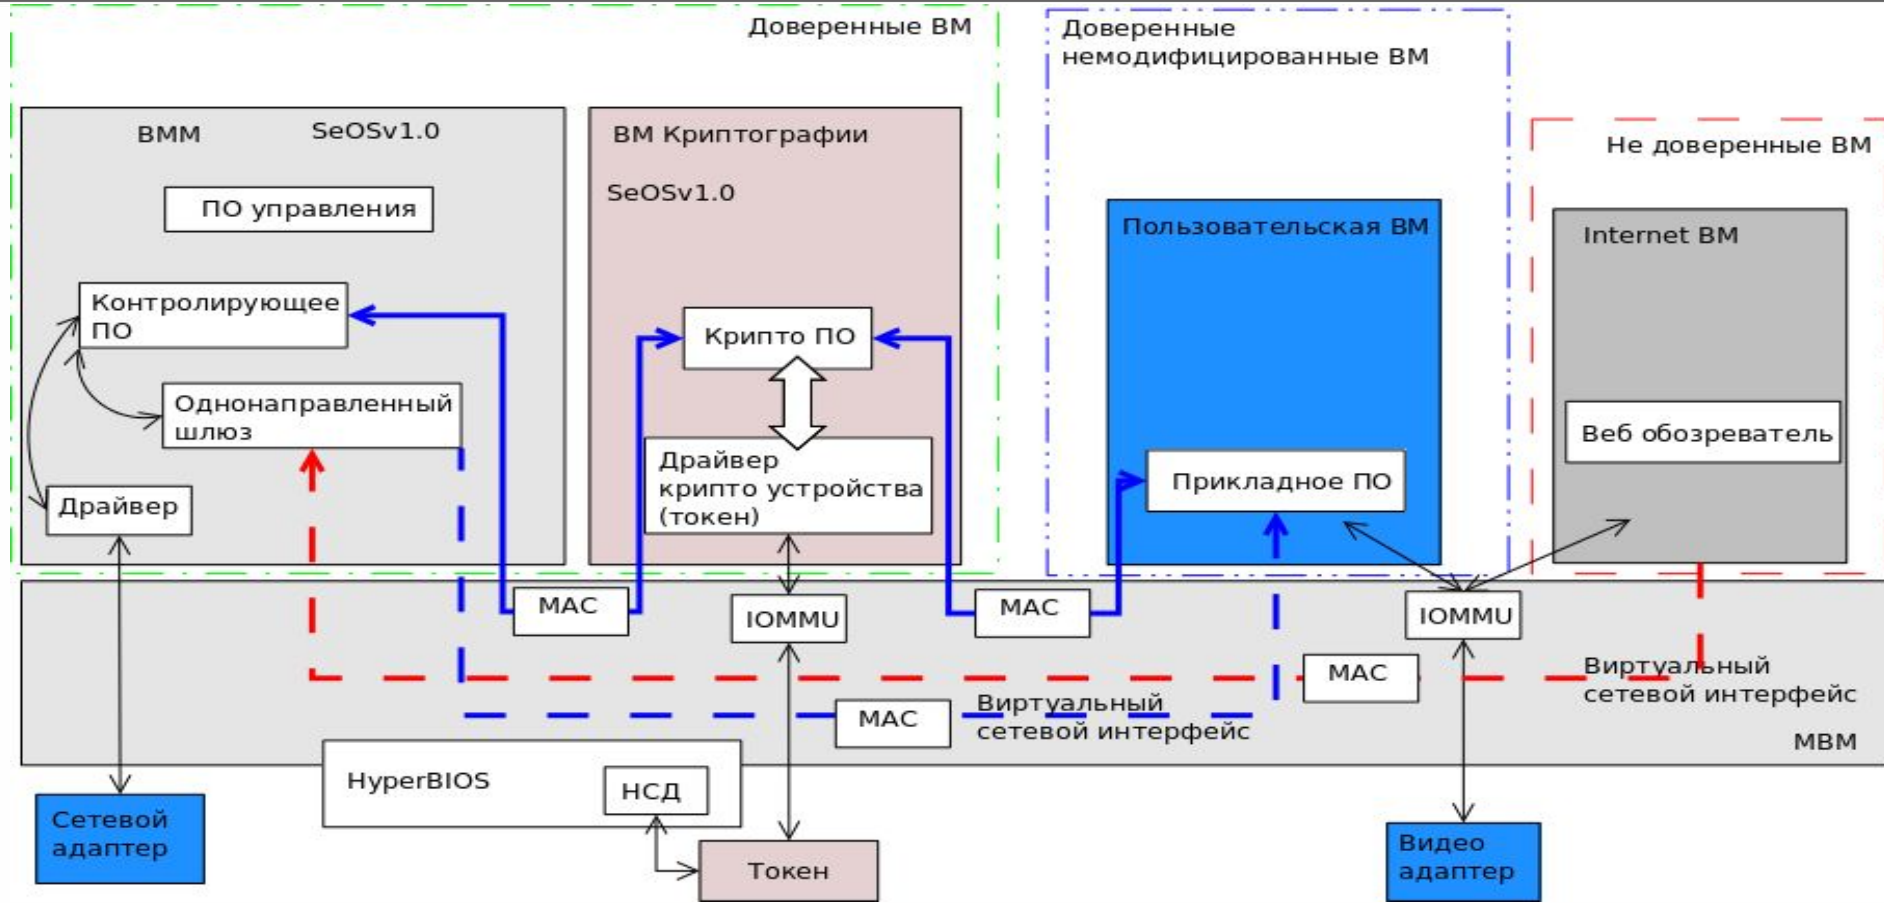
Доверенные ВМ

Доверенные немодифицированные ВМ

Не доверенные ВМ

ВММ

SeOSv1.0

ПО управления

Контролирующее ПО

Однонаправленный шлюз

Драйвер

ВМ Криптографии

SeOSv1.0

Крипто ПО

Драйвер крипто устройства (токен)

Пользовательская ВМ

Прикладное ПО

Internet ВМ

Веб обозреватель

MAC

IOMMU

MAC

IOMMU

MAC

MAC

Виртуальный сетевой интерфейс

Виртуальный сетевой интерфейс

МВМ

HyperBIOS

НСД

Токен

Сетевой адаптер

Видео адаптер